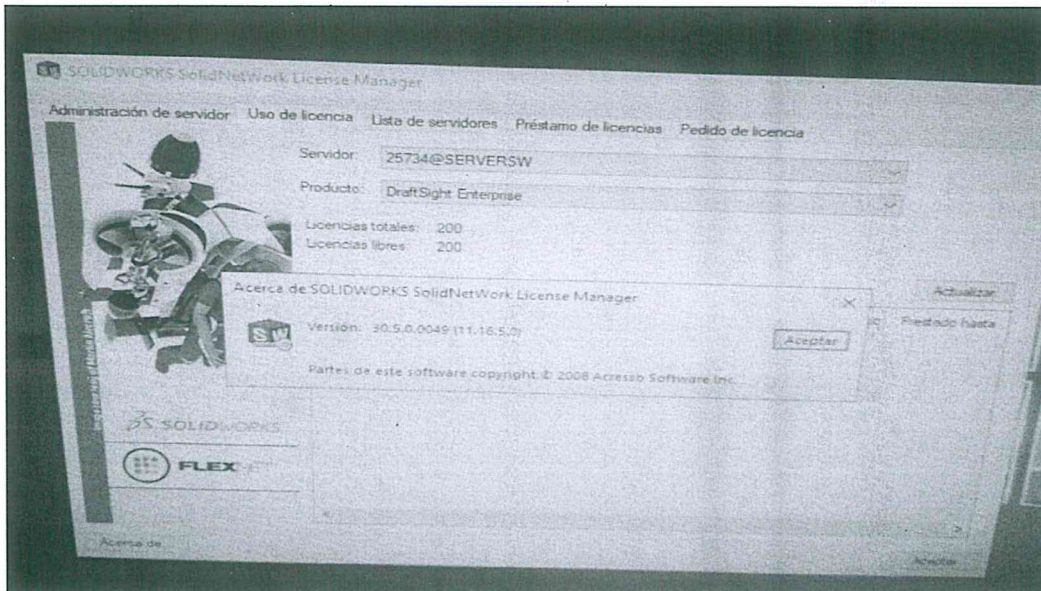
SOLIDWORKS SolidNetWork License Manager

Administración de servidor Uso de licencia Lista de servidores Préstamo de licencias Pedido de licencia

Servidor: 25734@SERVERSW

Producto: DraftSight Enterprise

Licencias totales: 200
Licencias libres: 200

Actualizar

Prestado hasta

Acerca de SOLIDWORKS SolidNetWork License Manager

Versión: 30.5.0.0049 (11.16.5.0)

Aceptar

Partes de este software copyright © 2008 Acresso Software Inc.

SOLIDWORKS

FLEX

Acerca de...

Aceptar